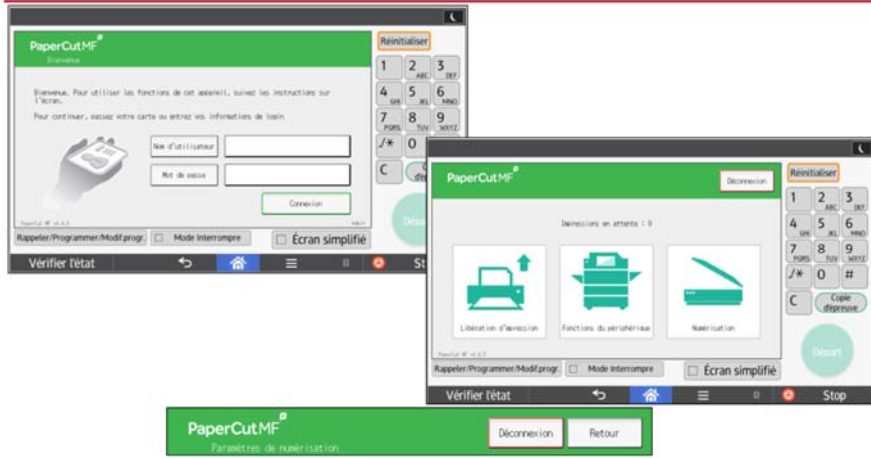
PaperCutMF
Bienvenue

Réinitialiser

Bienvenue. Pour utiliser les fonctions de cet appareil, suivez les instructions sur l'écran.

Pour continuer, saisez votre carte ou entrez vos informations de login

Nom d'utilisateur

Mot de passe

Connexion

1
2 ABC
3 DEF
4 GHI
5 JKL
6 MNO
7 PQRS
8 TUV
9 WXYZ
/*
0
C

Rappeler/Programmer/Modif.progr.
Mode Interrompre
Écran simplifié
Vérifier l'état
Sto

PaperCutMF
Déconnexion
Réinitialiser

Impressions en attente : 0

Libération d'impression
Fonctions du périphérique
Numérisation

1
2 ABC
3 DEF
4 GHI
5 JKL
6 MNO
7 PQRS
8 TUV
9 WXYZ
/*
0
#
C
Copie d'épreuve
Départ

Rappeler/Programmer/Modif.progr.
Mode Interrompre
Écran simplifié
Vérifier l'état
Stop

PaperCutMF
Paramètres de numérisation
Déconnexion
Retour